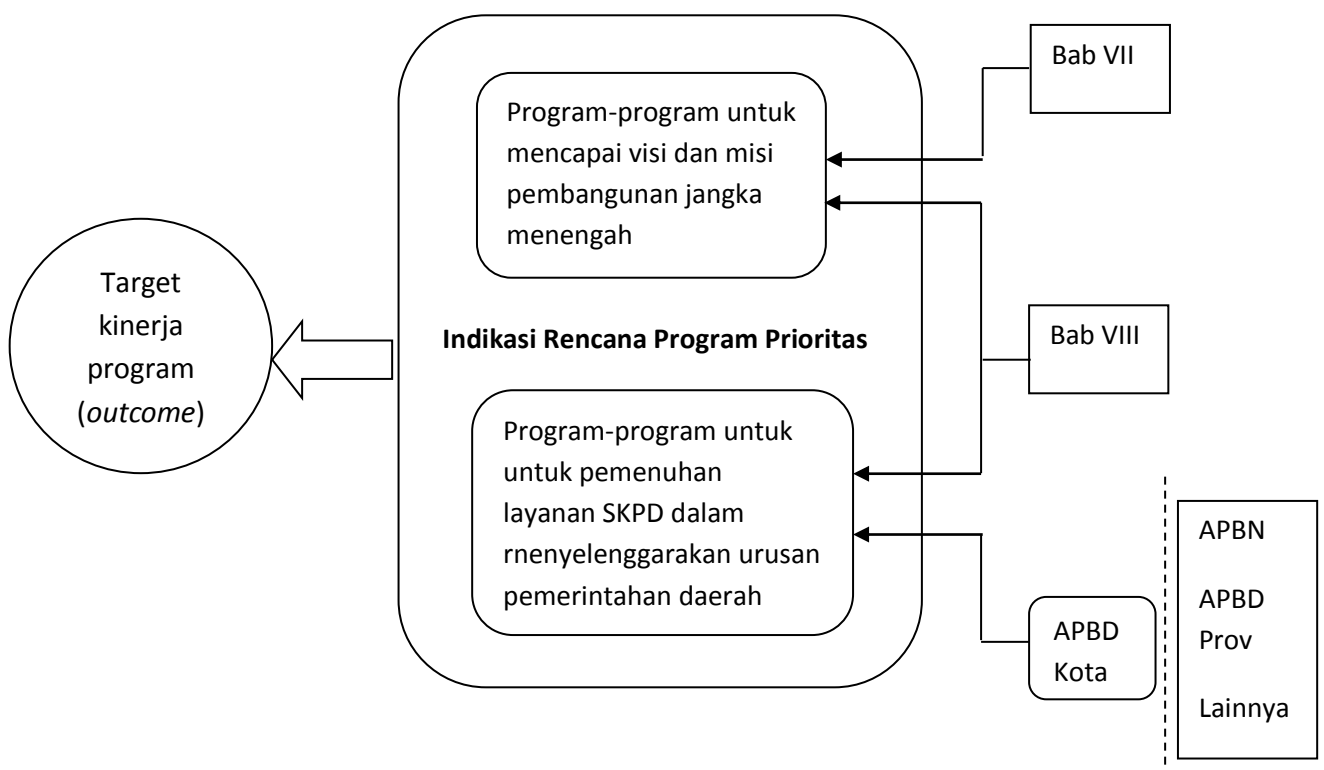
Target kinerja program (*outcome*)

Program-program untuk mencapai visi dan misi pembangunan jangka menengah

Indikasi Rencana Program Prioritas

Program-program untuk untuk pemenuhan layanan SKPD dalam rnenyelenggarakan urusan pemerintahan daerah

Bab VII

Bab VIII

APBD Kota

APBN

APBD Prov

Lainnya